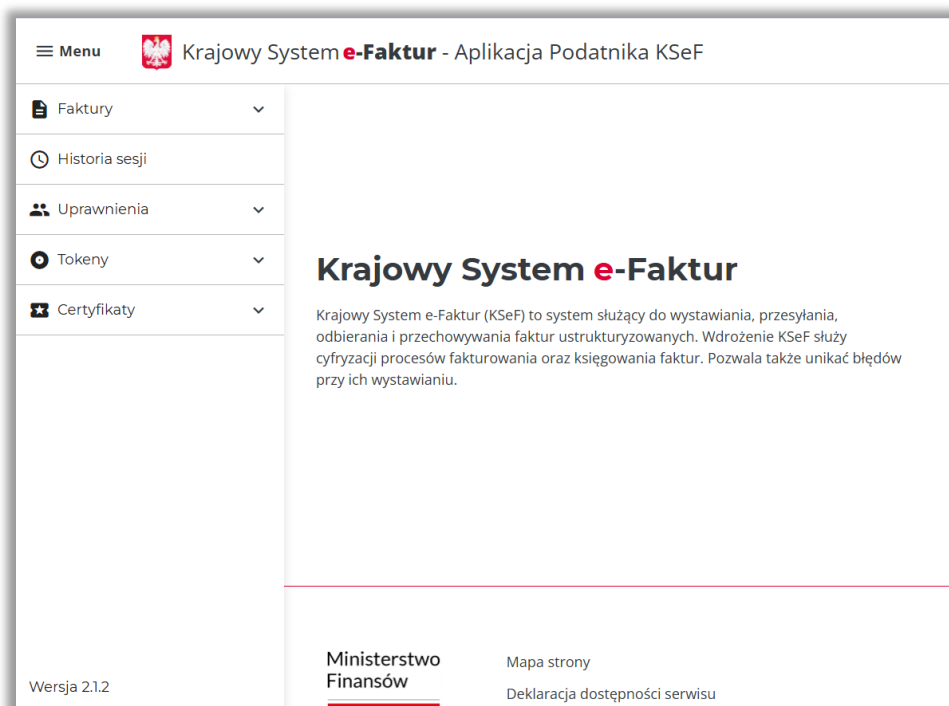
Menu

Krajowy System e-Faktur - Aplikacja Podatnika KSeF

Faktury

Historia sesji

Uprawnienia

Tokeny

Certyfikaty

Krajowy System e-Faktur

Krajowy System e-Faktur (KSeF) to system służący do wystawiania, przesyłania, odbierania i przechowywania faktur ustrukturyzowanych. Wdrożenie KSeF służy cyfryzacji procesów fakturowania oraz księgowania faktur. Pozwala także unikać błędów przy ich wystawianiu.

Ministerstwo Finansów

Mapa strony

Deklaracja dostępności serwisu

Wersja 2.1.2